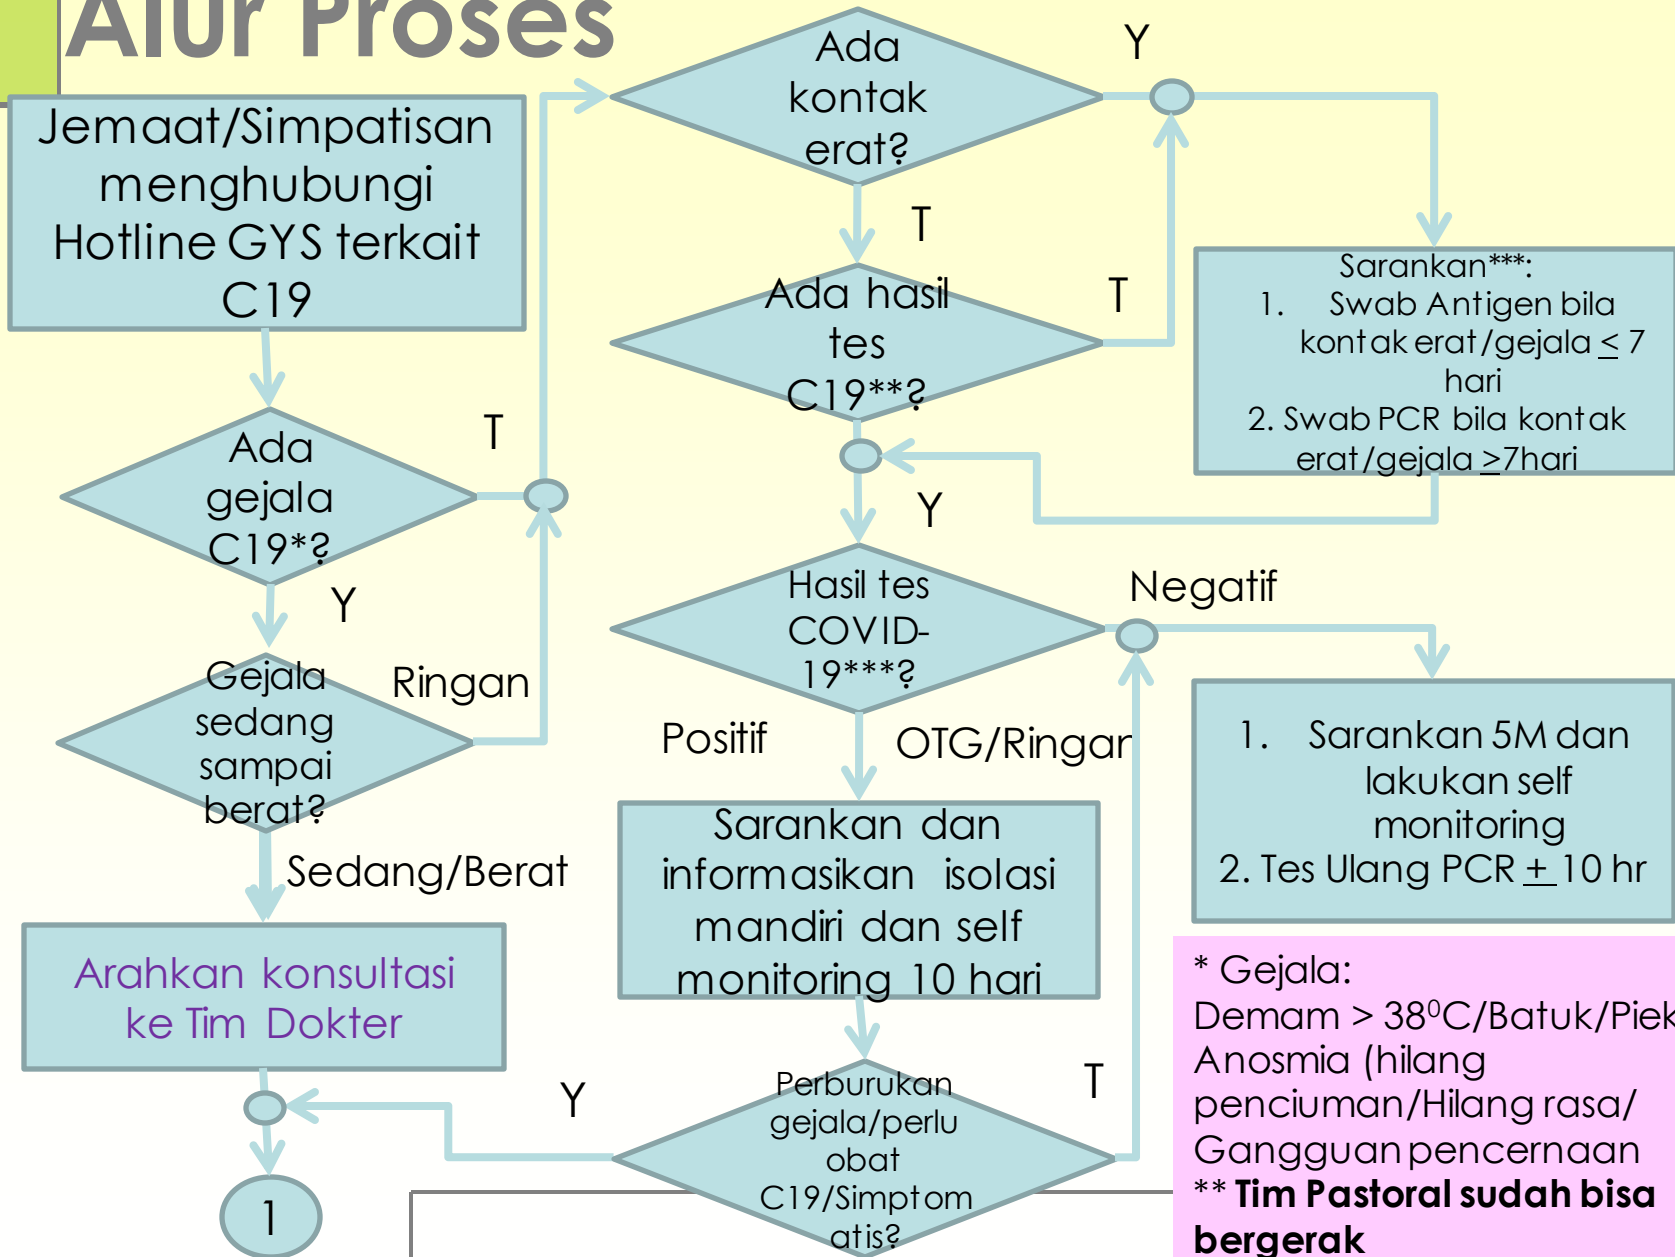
Alur Proses

Jemaat/Simpatisan menghubungi Hotline GYS terkait C19

Ada gejala C19*?

T

Y

Gejala sedang sampai berat?

Ringan

Sedang/Berat

Arahkan konsultasi ke Tim Dokter

1

Ada kontak erat?

Y

T

Ada hasil tes C19**?

T

Sarankan***:
1. Swab Antigen bila kontak erat/gejala $\leq$ 7 hari
2. Swab PCR bila kontak erat/gejala $\geq$7hari

Y

Hasil tes COVID-19***?

Negatif

Positif

OTG/Ringan

1. Sarankan 5M dan lakukan self monitoring
2. Tes Ulang PCR $\pm$ 10 hr

Sarankan dan informasikan isolasi mandiri dan self monitoring 10 hari

Y

Perburukan gejala/perlu obat C19/Simptomatis?

T

* Gejala:
Demam > $38^0$C/Batuk/Piek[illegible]
Anosmia (hilang penciuman/Hilang rasa/
Gangguan pencernaan
** Tim Pastoral sudah bisa bergerak